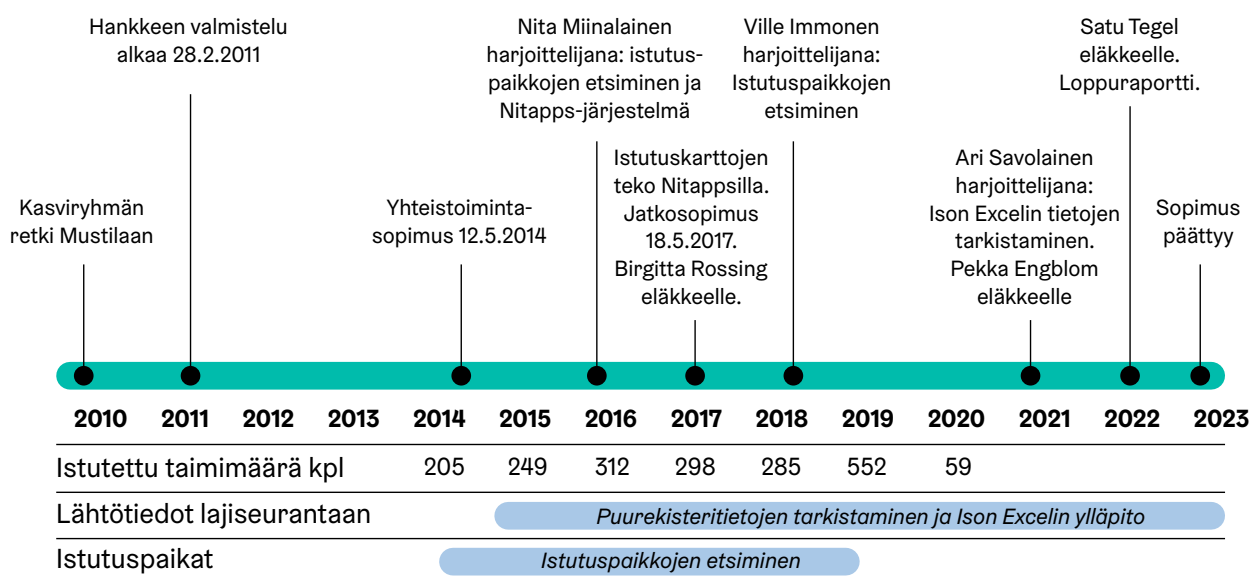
Hankkeen valmistelu alkaa 28.2.2011

Nita Miinalainen harjoittelijana: istutuspaikkojen etsiminen ja Nitapps-järjestelmä

Ville Immonen harjoittelijana: Istutuspaikkojen etsiminen

Satu Tegel eläkkeelle. Loppuraportti.

Kasviryhmän retki Mustilaan

Yhteistoimintasopimus 12.5.2014

Istutuskarttojen teko Nitappsilla. Jatkosopimus 18.5.2017. Birgitta Rossing eläkkeelle.

Ari Savolainen harjoittelijana: Ison Excelin tietojen tarkistaminen. Pekka Engblom eläkkeelle

Sopimus päättyy

2010 2011 2012 2013 2014 2015 2016 2017 2018 2019 2020 2021 2022 2023

| Istutettu taimimäärä kpl | 205 | 249 | 312 | 298 | 285 | 552 | 59 |
|---|---|---|---|---|---|---|---|

Lähtötiedot lajiseurantaan — Puurekisteritietojen tarkistaminen ja Ison Excelin ylläpito

Istutuspaikat — Istutuspaikkojen etsiminen